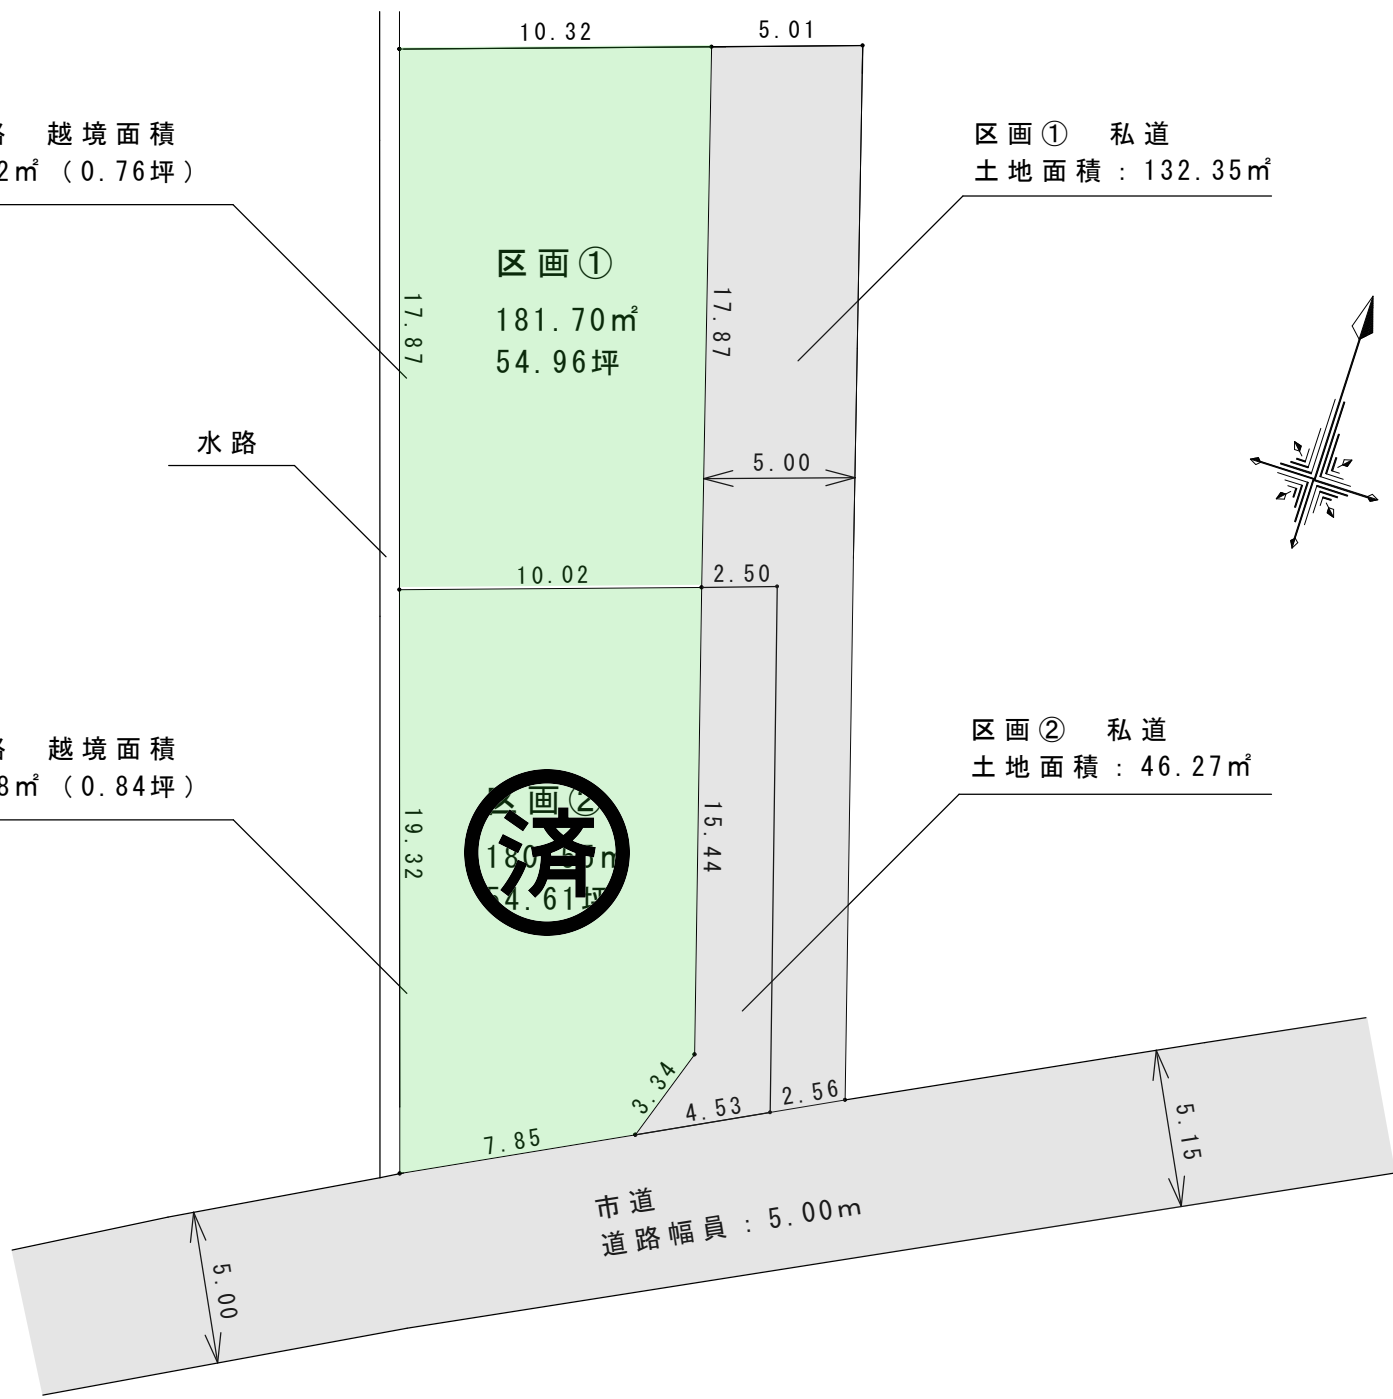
10.32
5.01
路　越境面積
2㎡（0.76坪）
区画①　私道
土地面積：132.35㎡
区画①
181.70㎡
54.96坪
17.87
17.87
水路
5.00
10.02
2.50
路　越境面積
8㎡（0.84坪）
区画②　私道
土地面積：46.27㎡
区画②
180.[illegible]㎡
54.61坪
済
19.32
15.44
3.34
4.53
2.56
7.85
5.15
市道
道路幅員：5.00m
5.00